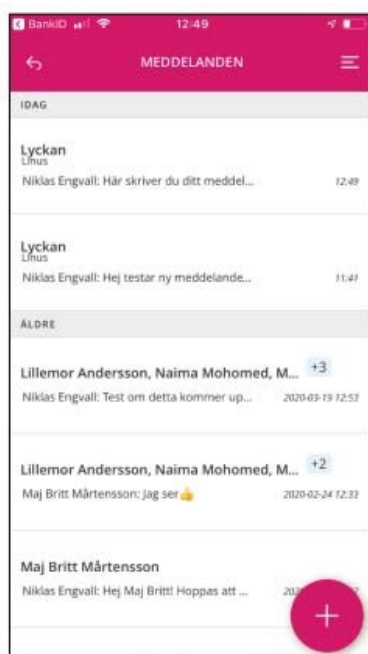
BankID 12:49

MEDDELANDEN

IDAG

Lyckan
Linus
Niklas Engvall: Här skriver du ditt meddel... 12:49

Lyckan
Linus
Niklas Engvall: Hej testar ny meddelande... 11:41

ÄLDRE

Lillemor Andersson, Naima Mohomed, M... +3
Niklas Engvall: Test om detta kommer up... 2020-03-19 12:53

Lillemor Andersson, Naima Mohomed, M... +2
Maj Britt Mårtensson: Jag ser👍 2020-02-24 12:33

Maj Britt Mårtensson
Niklas Engvall: Hej Maj Britt! Hoppas att ... 202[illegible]

+